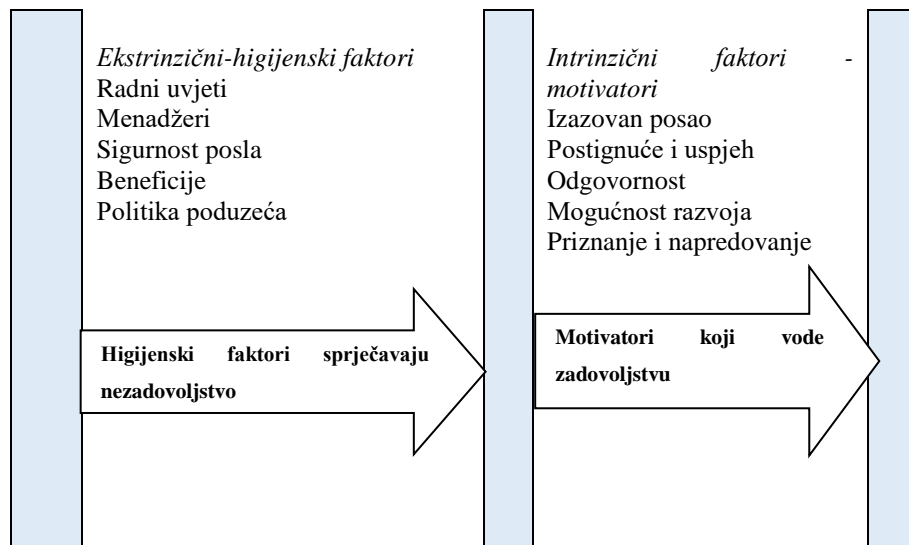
*Ekstrinzični-higijenski faktori*
Radni uvjeti
Menadžeri
Sigurnost posla
Beneficije
Politika poduzeća

**Higijenski faktori sprječavaju nezadovoljstvo**

*Intrinzični faktori - motivatori*
Izazovan posao
Postignuće i uspjeh
Odgovornost
Mogućnost razvoja
Priznanje i napredovanje

**Motivatori koji vode zadovoljstvu**